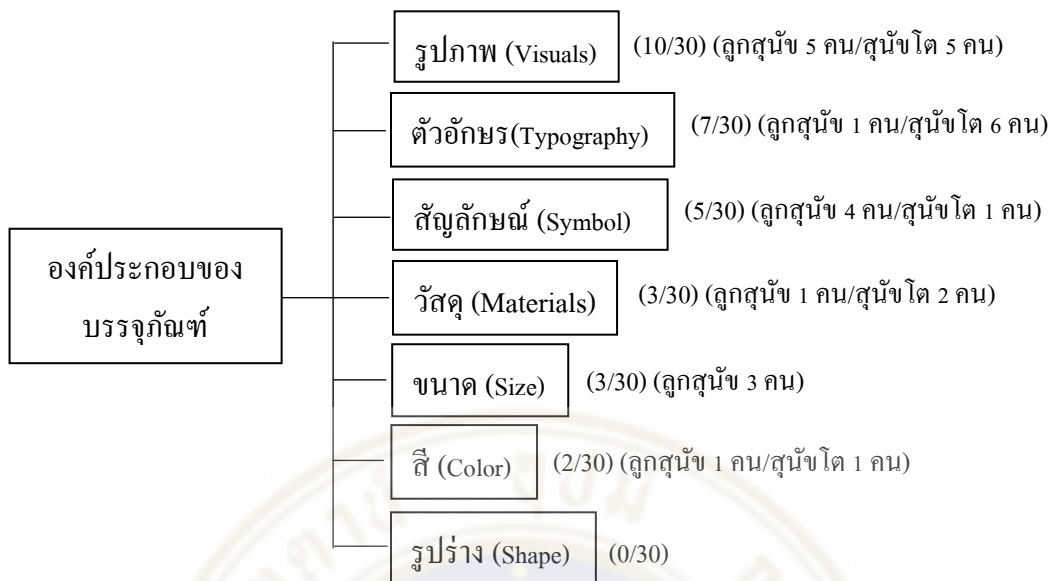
องค์ประกอบของบรรจุภัณฑ์

รูปภาพ (Visuals) (10/30) (ลูกสุนัข 5 คน/สุนัขโต 5 คน)

ตัวอักษร(Typography) (7/30) (ลูกสุนัข 1 คน/สุนัขโต 6 คน)

สัญลักษณ์ (Symbol) (5/30) (ลูกสุนัข 4 คน/สุนัขโต 1 คน)

วัสดุ (Materials) (3/30) (ลูกสุนัข 1 คน/สุนัขโต 2 คน)

ขนาด (Size) (3/30) (ลูกสุนัข 3 คน)

สี (Color) (2/30) (ลูกสุนัข 1 คน/สุนัขโต 1 คน)

รูปร่าง (Shape) (0/30)